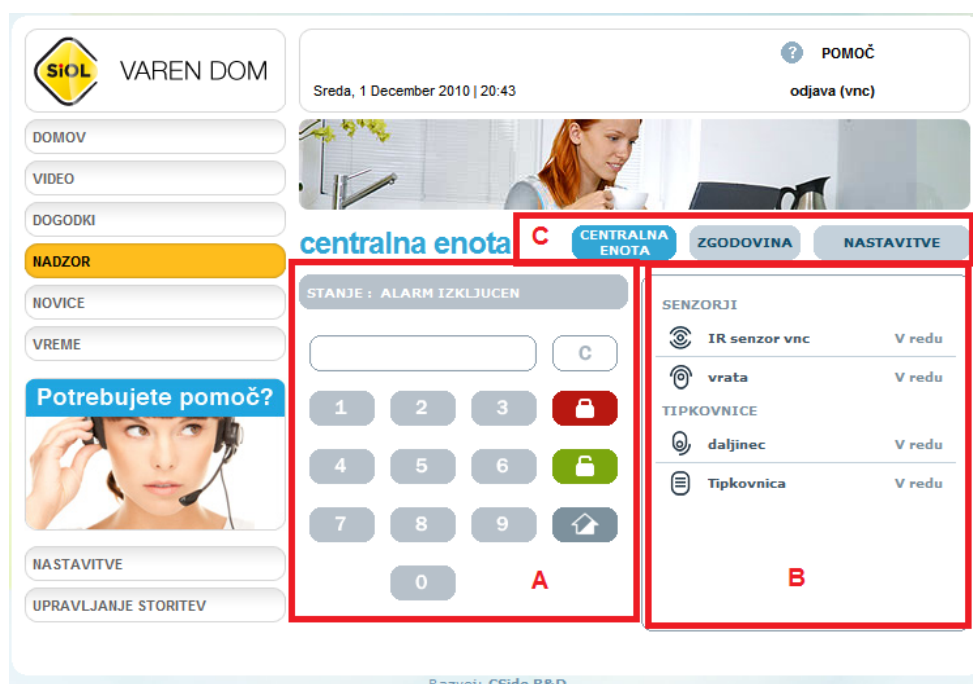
SiOL VAREN DOM

POMOČ

Sreda, 1 December 2010 | 20:43

odjava (vnc)

DOMOV

VIDEO

DOGODKI

NADZOR

NOVICE

VREME

Potrebujete pomoč?

NASTAVITVE

UPRAVLJANJE STORITEV

centralna enota

C

CENTRALNA ENOTA

ZGODOVINA

NASTAVITVE

STANJE : ALARM IZKLJUCEN

C

1 2 3

4 5 6

7 8 9

0

A

SENZORJI

IR senzor vnc V redu

vrata V redu

TIPKOVNICE

daljinec V redu

Tipkovnica V redu

B

Razvoj: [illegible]